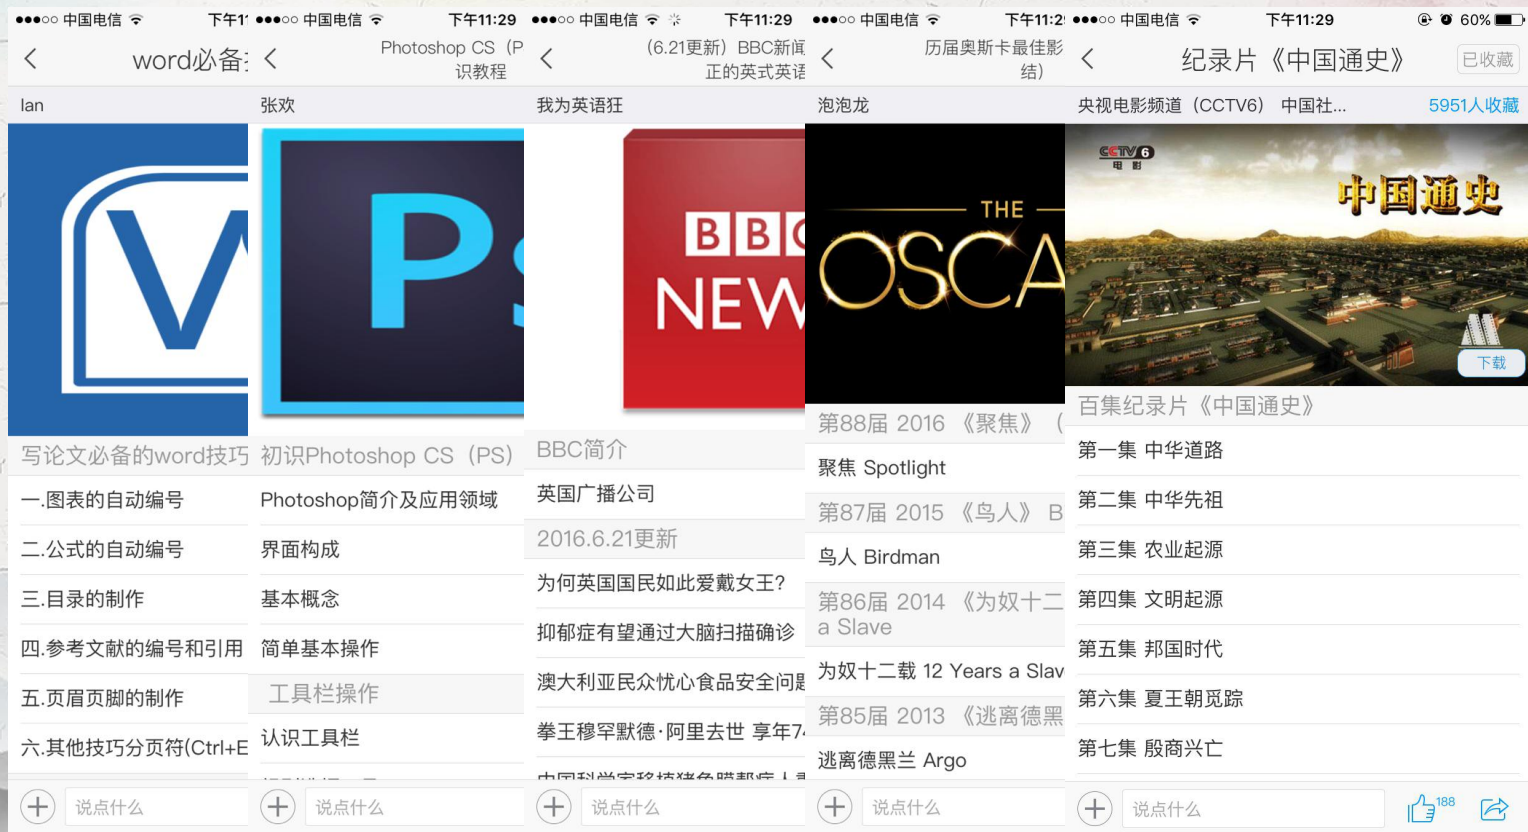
●●●○○ 中国电信 下午1
word必备
Ian
V
写论文必备的word技巧
一.图表的自动编号
二.公式的自动编号
三.目录的制作
四.参考文献的编号和引用
五.页眉页脚的制作
六.其他技巧分页符(Ctrl+E
说点什么

●●●○○ 中国电信 下午11:29
Photoshop CS（P 识教程
张欢
Ps
初识Photoshop CS（PS）
Photoshop简介及应用领域
界面构成
基本概念
简单基本操作
工具栏操作
认识工具栏
说点什么

●●●○○ 中国电信 下午11:29
(6.21更新）BBC新闻 正的英式英语
我为英语狂
BBC NEW
BBC简介
英国广播公司
2016.6.21更新
为何英国国民如此爱戴女王?
抑郁症有望通过大脑扫描确诊
澳大利亚民众忧心食品安全问题
拳王穆罕默德·阿里去世 享年74
说点什么

●●●○○ 中国电信 下午11:2
历届奥斯卡最佳影 结）
泡泡龙
THE OSCA
第88届 2016 《聚焦》（
聚焦 Spotlight
第87届 2015 《鸟人》 B
鸟人 Birdman
第86届 2014 《为奴十二 a Slave
为奴十二载 12 Years a Slav
第85届 2013 《逃离德黑
逃离德黑兰 Argo
说点什么

●●●○○ 中国电信 下午11:29 60%
纪录片《中国通史》 已收藏
央视电影频道（CCTV6） 中国社... 5951人收藏
CCTV6 电影
中国通史
下载
百集纪录片《中国通史》
第一集 中华道路
第二集 中华先祖
第三集 农业起源
第四集 文明起源
第五集 邦国时代
第六集 夏王朝觅踪
第七集 殷商兴亡
说点什么
188